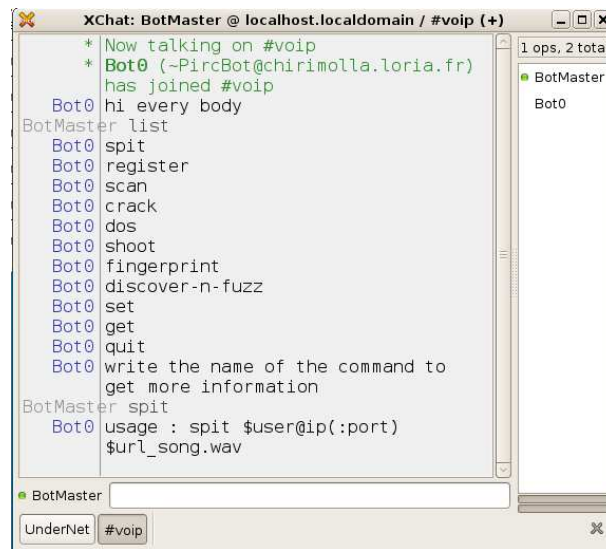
XChat: BotMaster @ localhost.localdomain / #voip (+)

* Now talking on #voip
* Bot0 (~PircBot@chirimolla.loria.fr) has joined #voip
Bot0 hi every body
BotMaster list
Bot0 spit
Bot0 register
Bot0 scan
Bot0 crack
Bot0 dos
Bot0 shoot
Bot0 fingerprint
Bot0 discover-n-fuzz
Bot0 set
Bot0 get
Bot0 quit
Bot0 write the name of the command to get more information
BotMaster spit
Bot0 usage : spit $user@ip(:port) $url_song.wav

1 ops, 2 tota
BotMaster
Bot0

BotMaster

UnderNet #voip